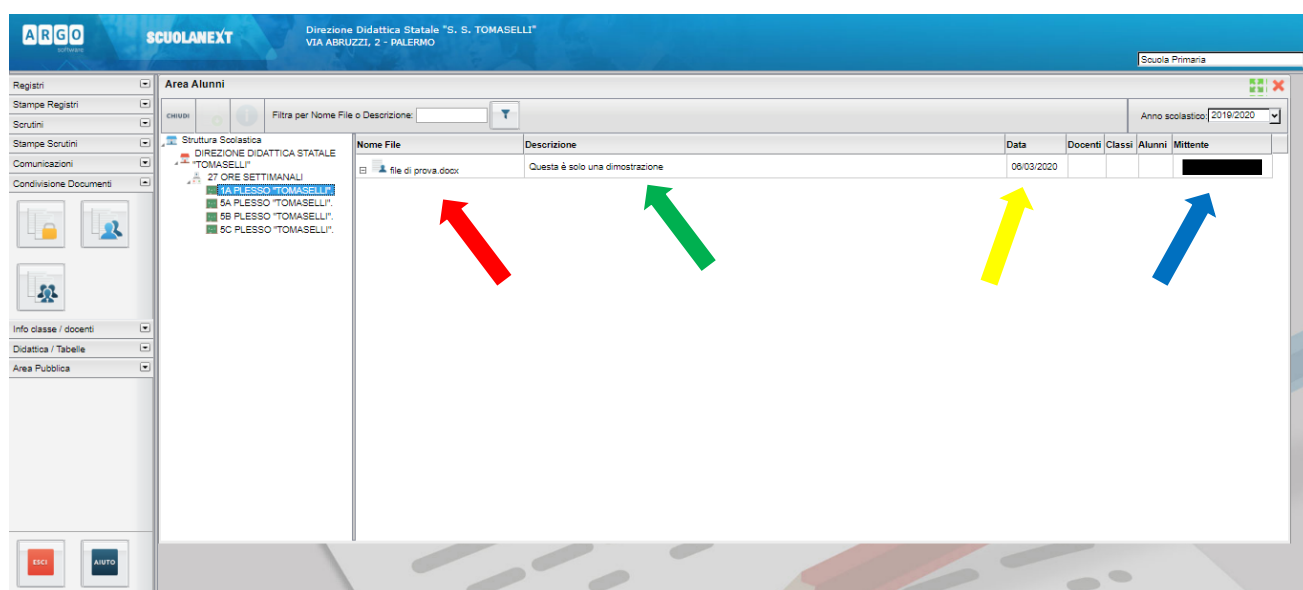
ARGO software SCUOLANEXT Direzione Didattica Statale "S. S. TOMASELLI" VIA ABRUZZI, 2 - PALERMO

Scuola Primaria

Registri
Stampe Registri
Scrutini
Stampe Scrutini
Comunicazioni
Condivisione Documenti
Info classe / docenti
Didattica / Tabelle
Area Pubblica

Area Alunni

CHIUDI

Filtra per Nome File o Descrizione:

Anno scolastico: 2019/2020

Struttura Scolastica
DIREZIONE DIDATTICA STATALE "TOMASELLI"
27 ORE SETTIMANALI
1A PLESSO "TOMASELLI".
5A PLESSO "TOMASELLI".
5B PLESSO "TOMASELLI".
5C PLESSO "TOMASELLI".

| Nome File | Descrizione | Data | Docenti | Classi | Alunni | Mittente |
|---|---|---|---|---|---|---|
| file di prova.docx | Questa è solo una dimostrazione | 06/03/2020 | | | | |

ESCI
AIUTO